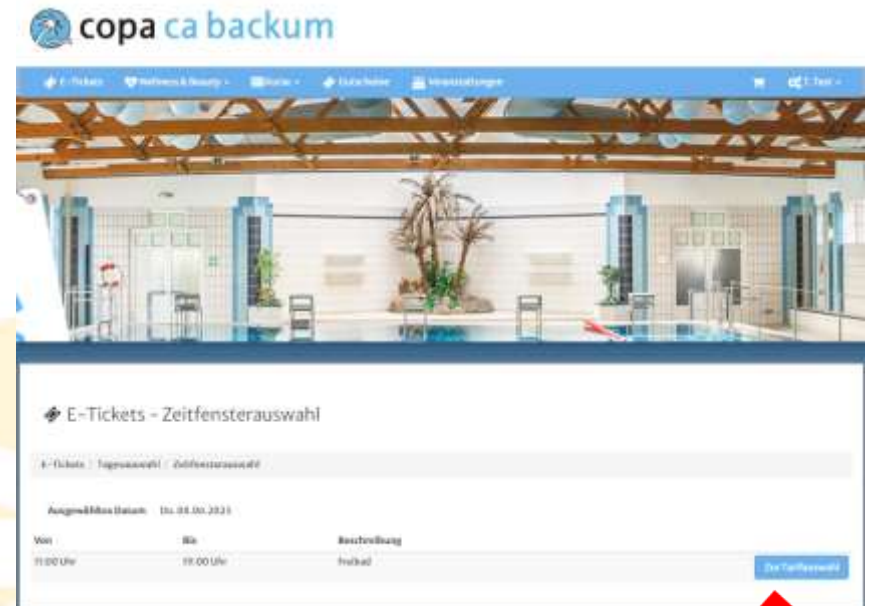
copa ca backum

E-Tickets   Wellness & Beauty   Kurse   Gutscheine   Veranstaltungen   E-Test

E-Tickets - Zeitfensterauswahl

E-Tickets / Tagesauswahl / Zeitfensterauswahl

Ausgewähltes Datum: Do. 08.06.2023

| Von | Bis | Beschreibung | |
|---|---|---|---|
| 11:00 Uhr | 19:00 Uhr | Freibad | Zur Tarifauswahl |